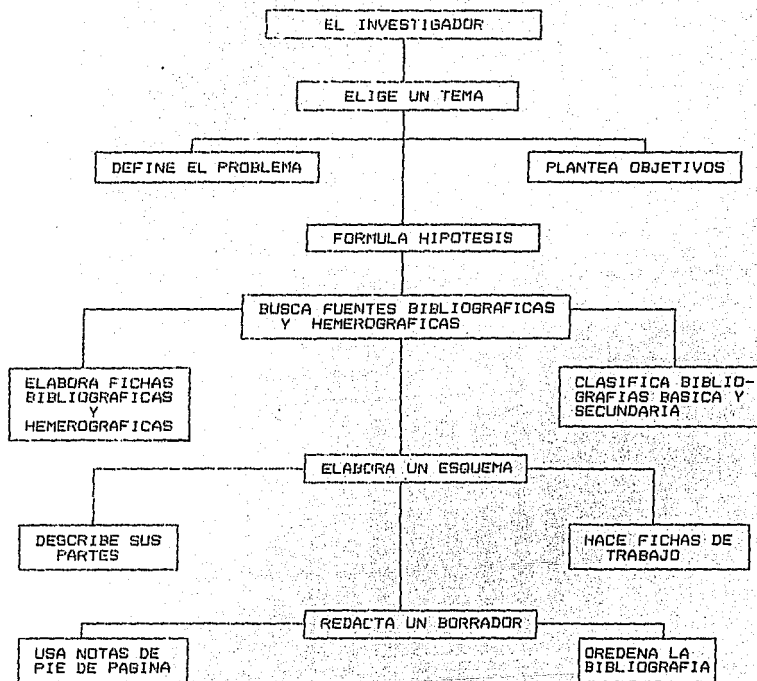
EL INVESTIGADOR

ELIGE UN TEMA

DEFINE EL PROBLEMA

PLANTEA OBJETIVOS

FORMULA HIPOTESIS

BUSCA FUENTES BIBLIOGRAFICAS Y HEMEROGRAFICAS

ELABORA FICHAS BIBLIOGRAFICAS Y HEMEROGRAFICAS

CLASIFICA BIBLIOGRAFIAS BASICA Y SECUNDARIA

ELABORA UN ESQUEMA

DESCRIBE SUS PARTES

HACE FICHAS DE TRABAJO

REDACTA UN BORRADOR

USA NOTAS DE PIE DE PAGINA

OREDENA LA BIBLIOGRAFIA